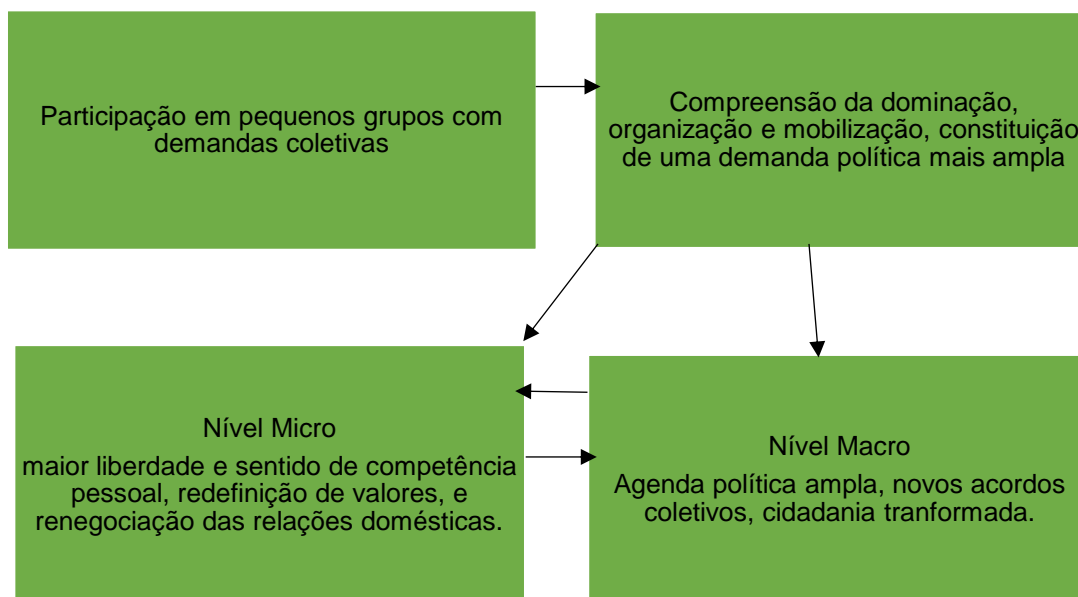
Participação em pequenos grupos com demandas coletivas

Compreensão da dominação, organização e mobilização, constituição de uma demanda política mais ampla

Nível Micro

maior liberdade e sentido de competência pessoal, redefinição de valores, e renegociação das relações domésticas.

Nível Macro

Agenda política ampla, novos acordos coletivos, cidadania tranformada.